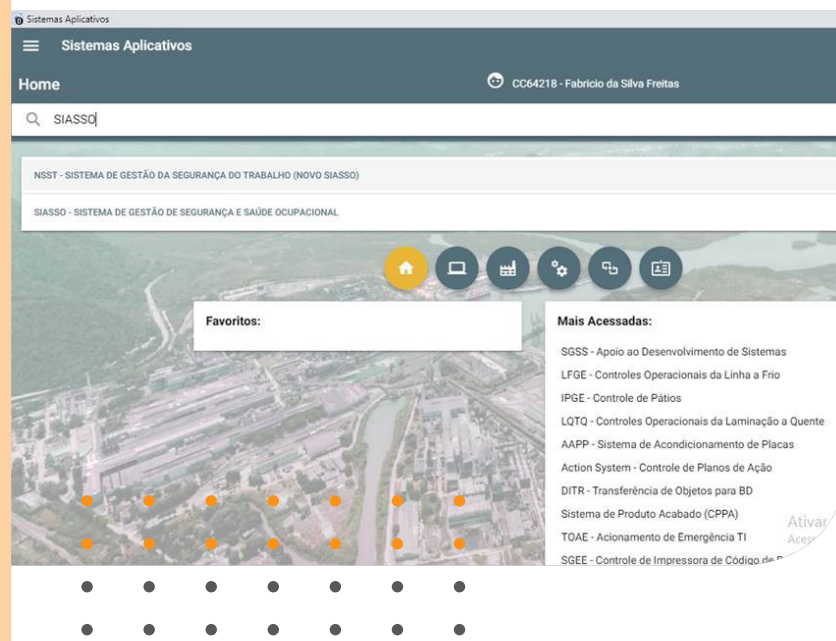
Sistemas Aplicativos

Sistemas Aplicativos

Home

CC64218 - Fabricio da Silva Freitas

SIASSO

NSST - SISTEMA DE GESTÃO DA SEGURANÇA DO TRABALHO (NOVO SIASSO)

SIASSO - SISTEMA DE GESTÃO DE SEGURANÇA E SAÚDE OCUPACIONAL

Favoritos:

Mais Acessadas:

SGSS - Apoio ao Desenvolvimento de Sistemas
LFGE - Controles Operacionais da Linha a Frio
IPGE - Controle de Pátios
LQTQ - Controles Operacionais da Laminação a Quente
AAPP - Sistema de Acondicionamento de Placas
Action System - Controle de Planos de Ação
DITR - Transferência de Objetos para BD
Sistema de Produto Acabado (CPPA)
TOAE - Acionamento de Emergência TI
SGEE - Controle de Impressora de Código de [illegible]

Ativar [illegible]
Acess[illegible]